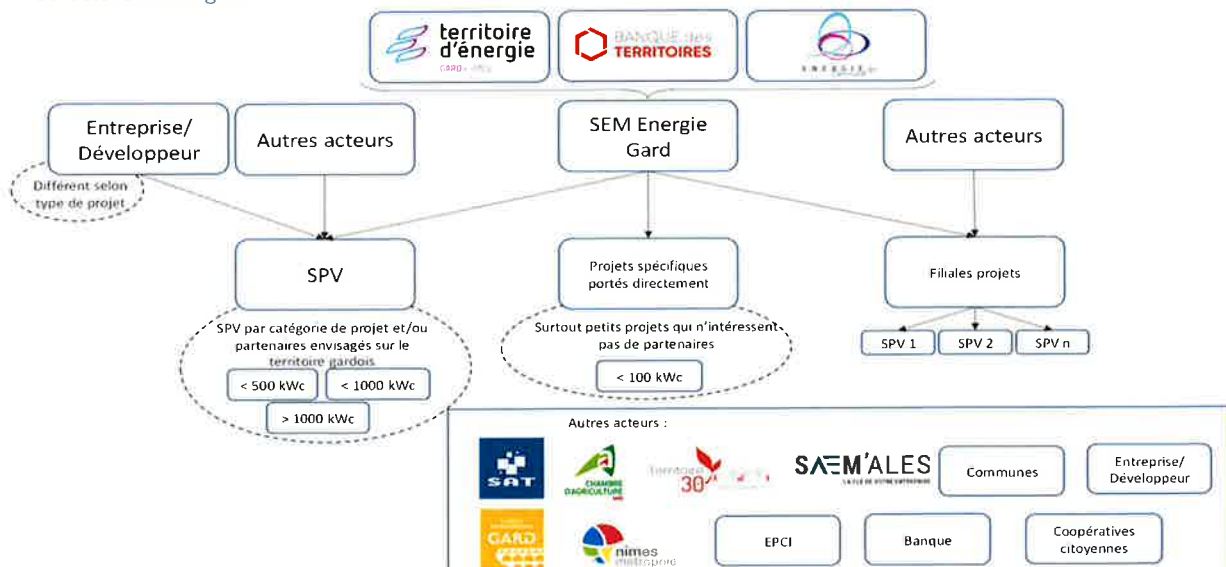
territoire d'énergie

BANQUE des TERRITOIRES

Entreprise/ Développeur

Autres acteurs

SEM Energie Gard

Autres acteurs

Différent selon type de projet

SPV

Projets spécifiques portés directement

Filiales projets

SPV par catégorie de projet et/ou partenaires envisagés sur le territoire gardois

< 500 kWc

< 1000 kWc

> 1000 kWc

Surtout petits projets qui n'intéressent pas de partenaires

< 100 kWc

SPV 1

SPV 2

SPV n

Autres acteurs :

SAT

CHAMBRE D'AGRICULTURE

Territoire 30

SAEM'ALES

Communes

Entreprise/ Développeur

GARD

nimes métropole

EPCI

Banque

Coopératives citoyennes